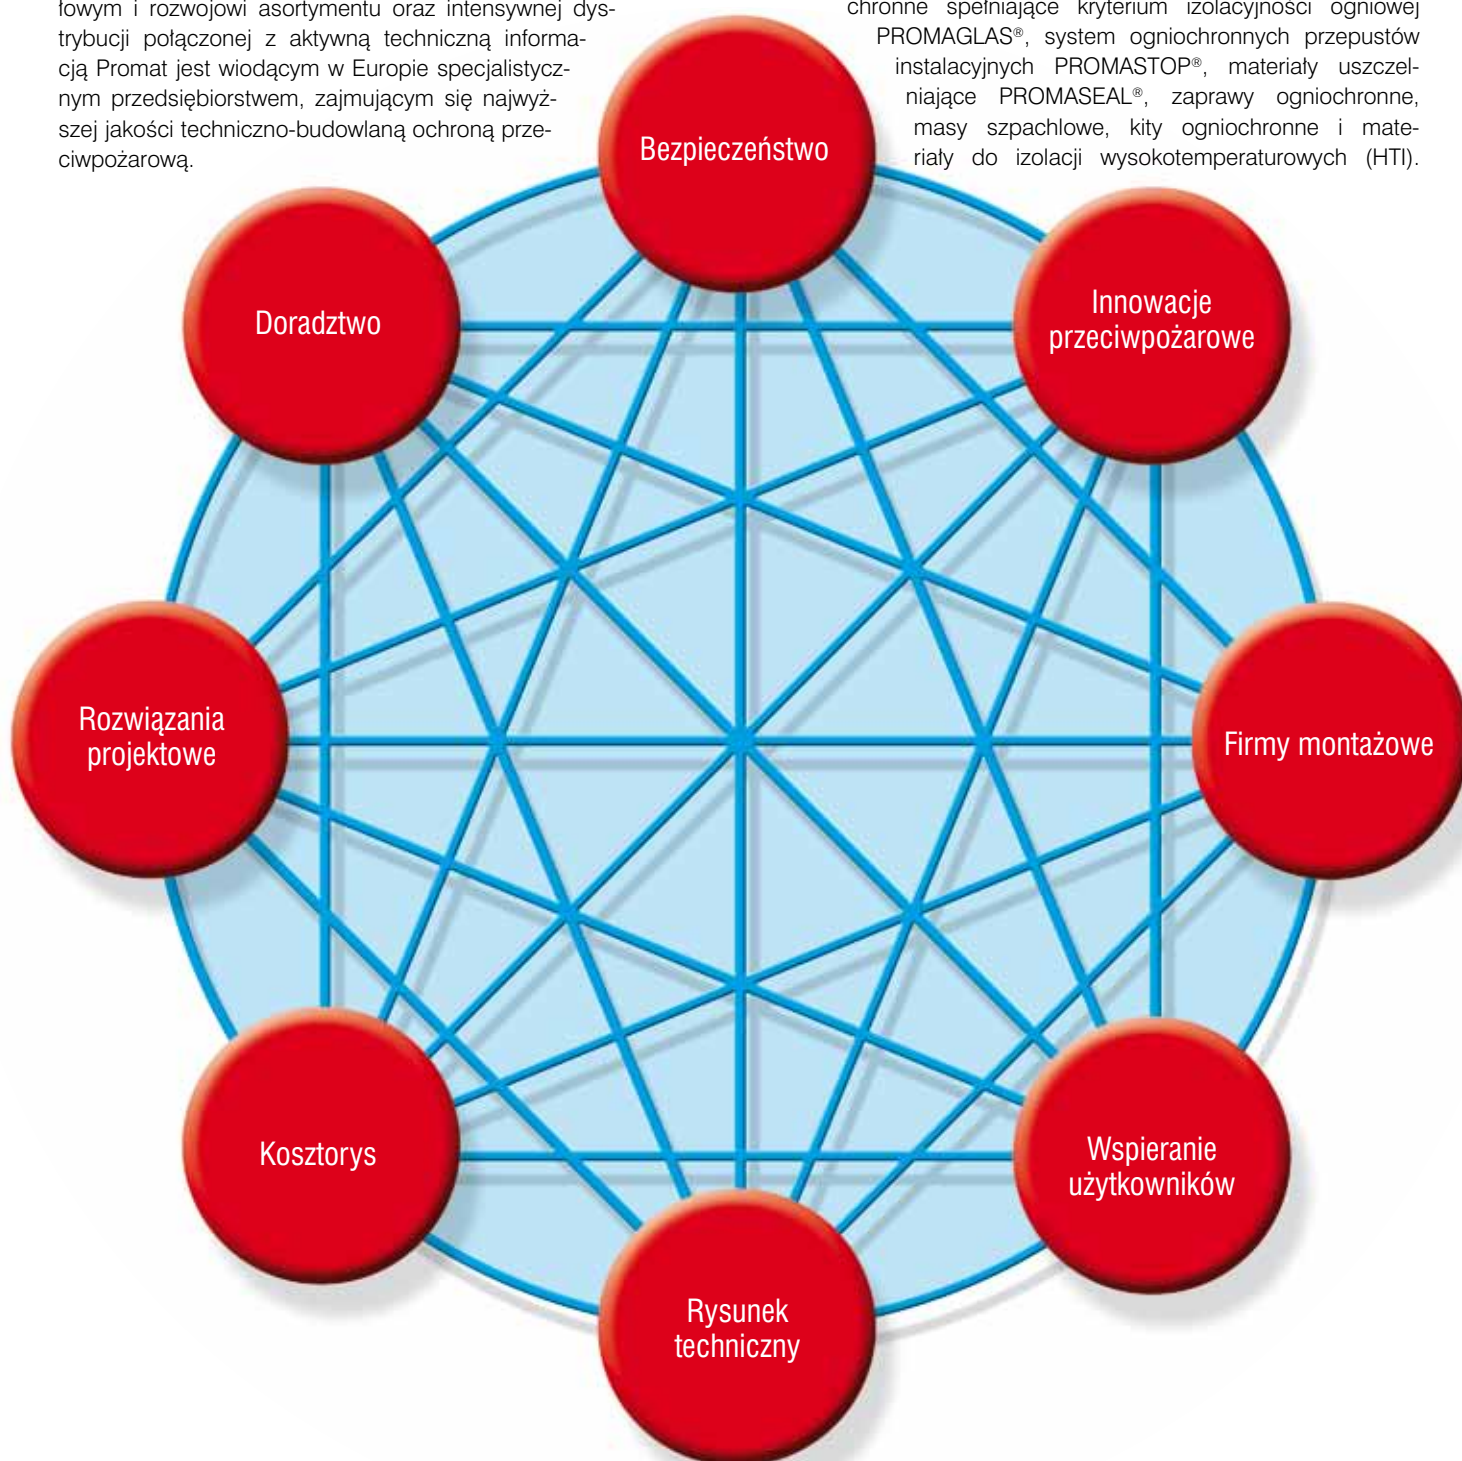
łowym i rozwojowi asortymentu oraz intensywnej dystrybucji połączonej z aktywną techniczną informacją Promat jest wiodącym w Europie specjalistycznym przedsiębiorstwem, zajmującym się najwyższej jakości techniczno-budowlaną ochroną przeciwpożarową.

chronne spełniające kryterium izolacyjności ogniowej PROMAGLAS®, system ogniochronnych przepustów instalacyjnych PROMASTOP®, materiały uszczelniające PROMASEAL®, zaprawy ogniochronne, masy szpachlowe, kity ogniochronne i materiały do izolacji wysokotemperaturowych (HTI).

Bezpieczeństwo

Doradztwo

Innowacje przeciwpożarowe

Rozwiązania projektowe

Firmy montażowe

Kosztorys

Wspieranie użytkowników

Rysunek techniczny